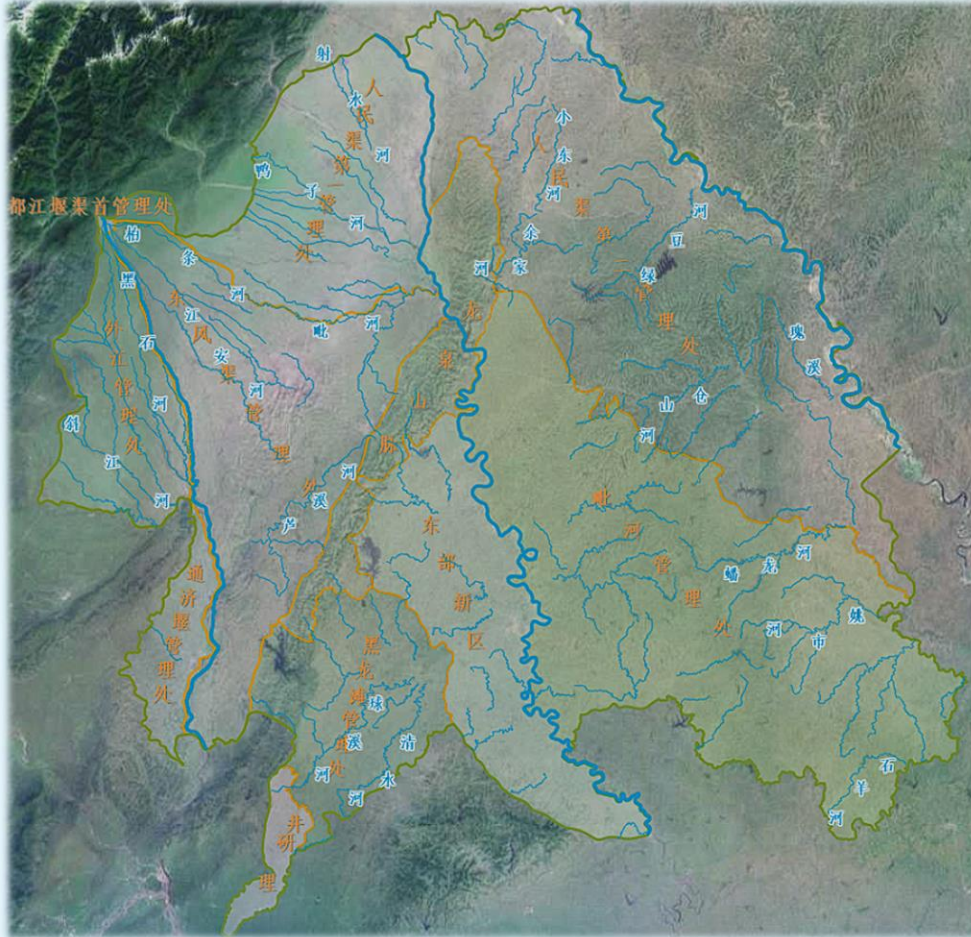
都江堰渠首管理处
人民渠第一管理处
射水河
鸭子河
柏条河
毗河
外江管理处
黑石河
沙沟河
江安河
走马河
羊马河
通济堰管理处
人民渠第二管理处
小东河
杂家河
绛溪河
龙泉山脉
东部新区
东风渠管理处
黑龙滩管理处
井研
龙泉湖
九曲河
石羊河
姚市河
蟠龙河
倒流河